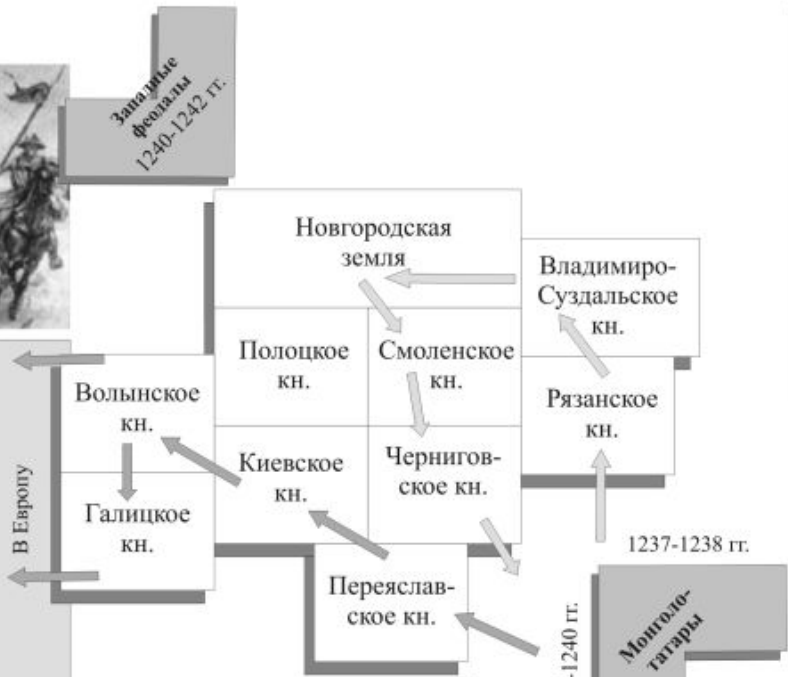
Западные феодалы 1240-1242 гг.

Новгородская земля

Владимиро-Суздальское кн.

Полоцкое кн.

Смоленское кн.

Волынское кн.

Рязанское кн.

Киевское кн.

Черниговское кн.

В Европу

Галицкое кн.

1237-1238 гг.

Переяславское кн.

-1240 гг.

Монголо-татары